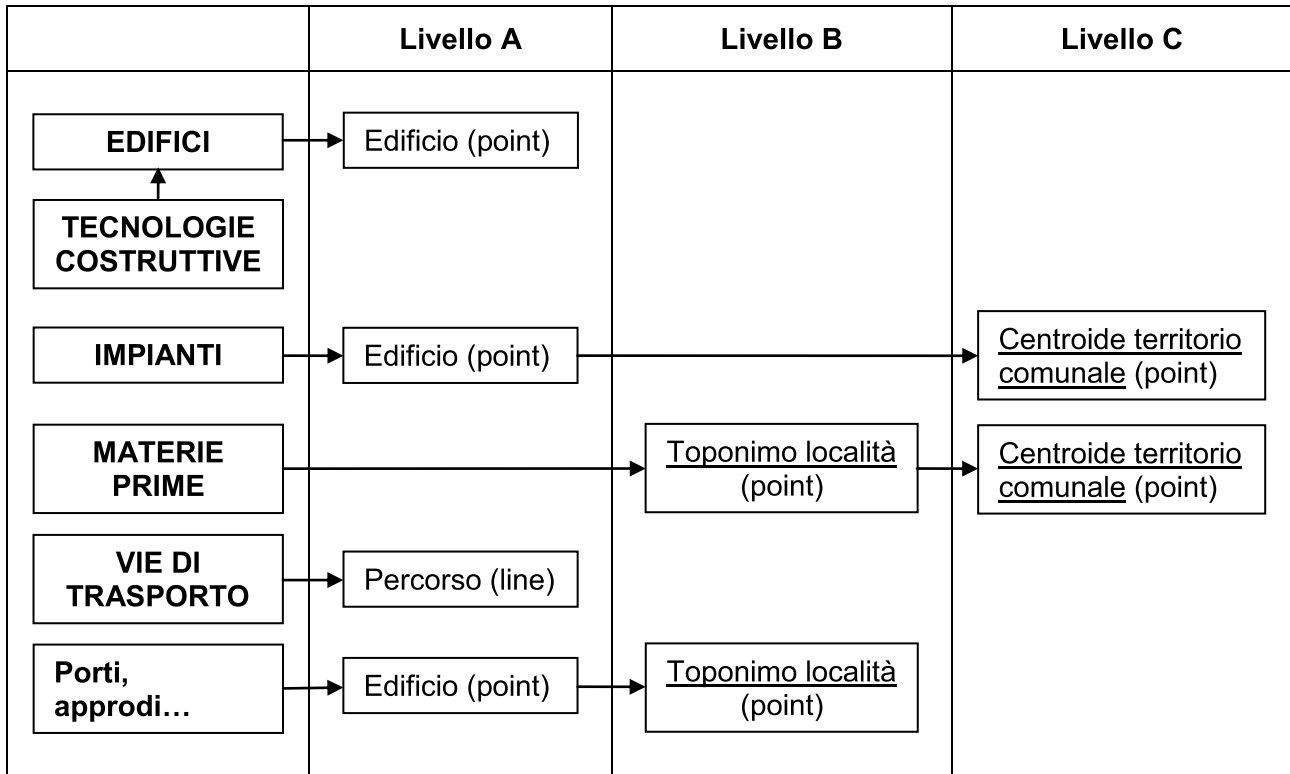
| | Livello A | Livello B | Livello C |
|---|---|---|---|
| EDIFICI | Edificio (point) | | |
| TECNOLOGIE COSTRUTTIVE | | | |
| IMPIANTI | Edificio (point) | | Centroide territorio comunale (point) |
| MATERIE PRIME | | Toponimo località (point) | Centroide territorio comunale (point) |
| VIE DI TRASPORTO | Percorso (line) | | |
| Porti, approdi… | Edificio (point) | Toponimo località (point) | |